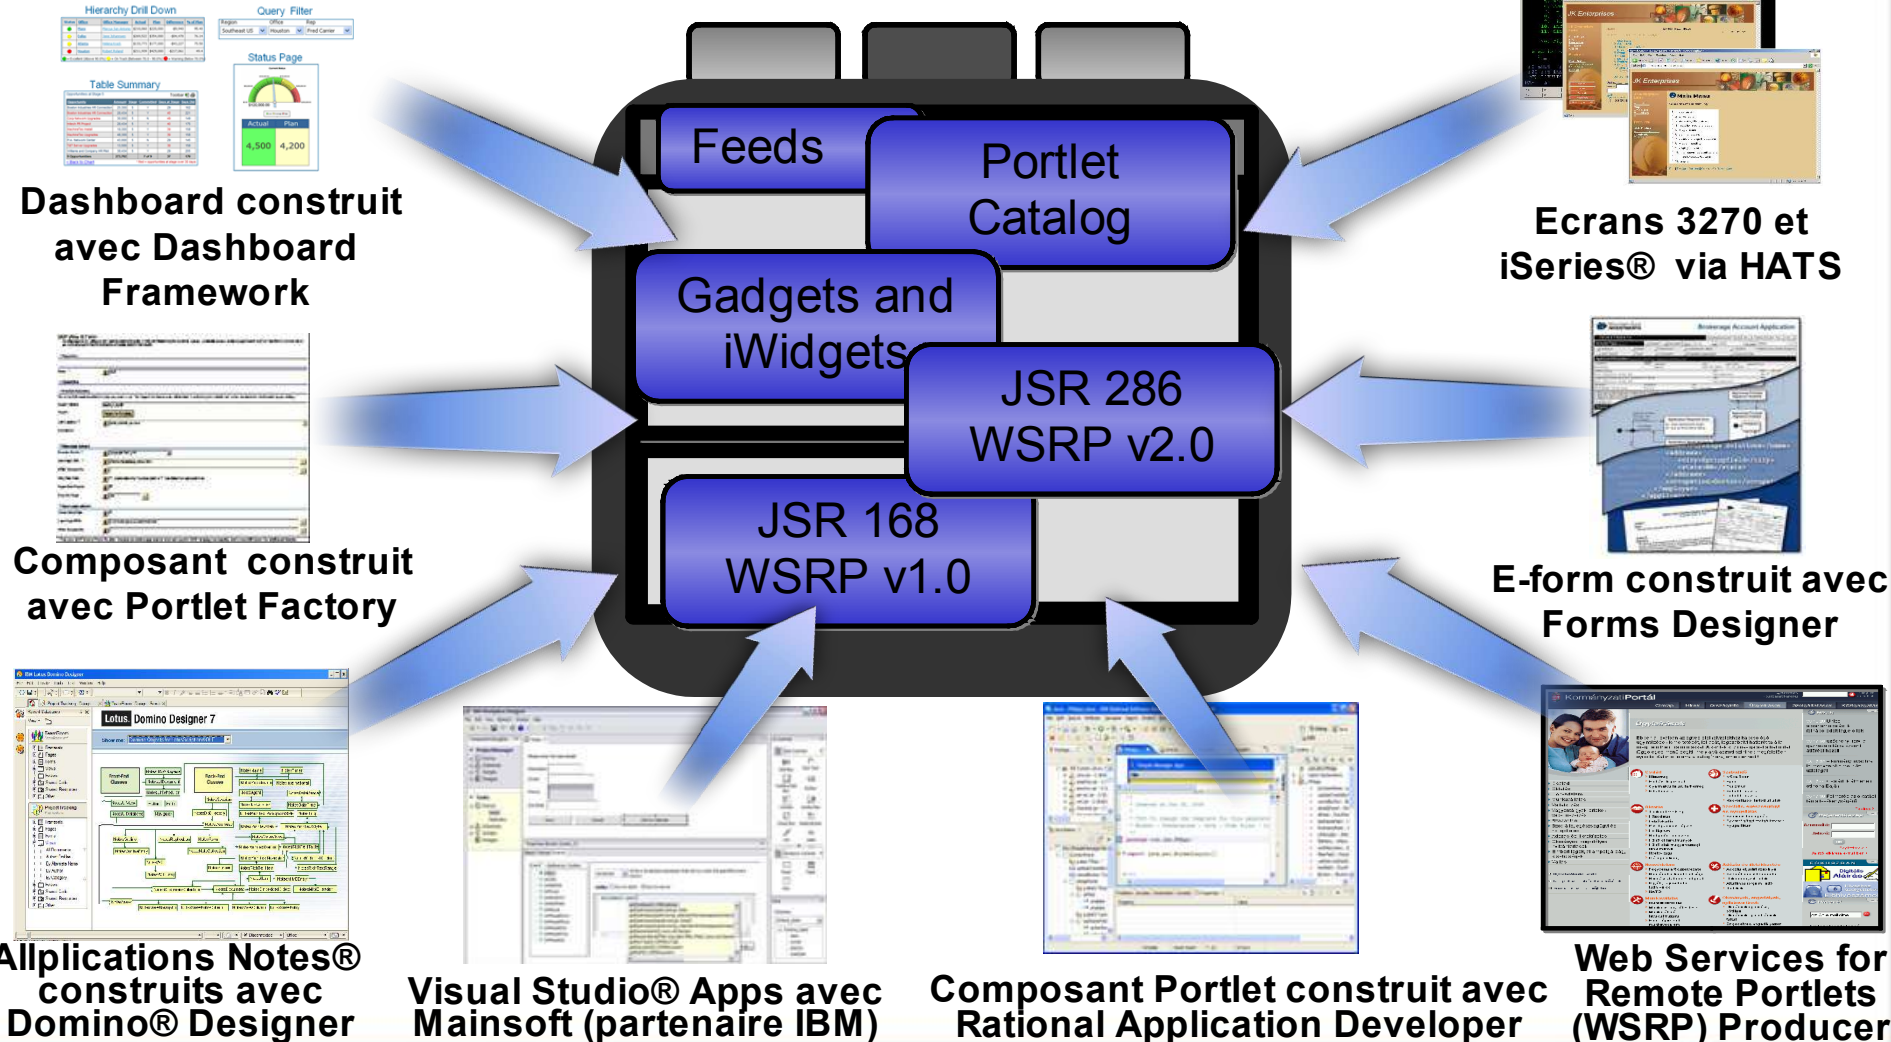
Hierarchy Drill Down

Query Filter

Status Page

Table Summary

Actual Plan

4,500 4,200

Dashboard construit avec Dashboard Framework

Feeds

Portlet Catalog

Gadgets and iWidgets

JSR 286 WSRP v2.0

JSR 168 WSRP v1.0

Ecrans 3270 et iSeries® via HATS

Composant construit avec Portlet Factory

E-form construit avec Forms Designer

Lotus Domino Designer 7

Allplications Notes® construits avec Domino® Designer

Visual Studio® Apps avec Mainsoft (partenaire IBM)

Composant Portlet construit avec Rational Application Developer

Web Services for Remote Portlets (WSRP) Producer